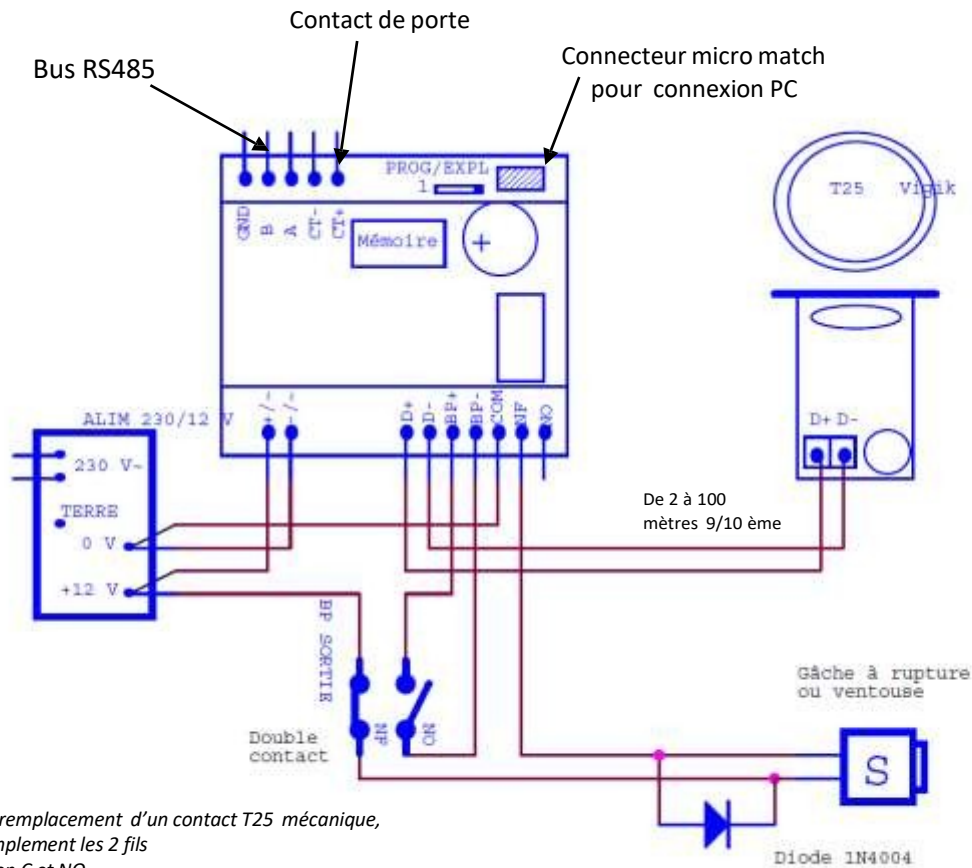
Contact de porte

Bus RS485

Connecteur micro match pour connexion PC

PROG/EXPL
1

GND B A CT- CT+

Mémoire

+

T25 Vigik

ALIM 230/12 V

+/- -/-

D+ D- BP+ BP- COM NF NO

D+ D-

230 V~

TERRE

0 V

+12 V

De 2 à 100 mètres 9/10 ème

BP SORTIR

Gâche à rupture ou ventouse

Double contact

NF NO

S

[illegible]remplacement d'un contact T25 mécanique, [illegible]mplement les 2 fils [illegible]n C et NO

Diode 1N4004